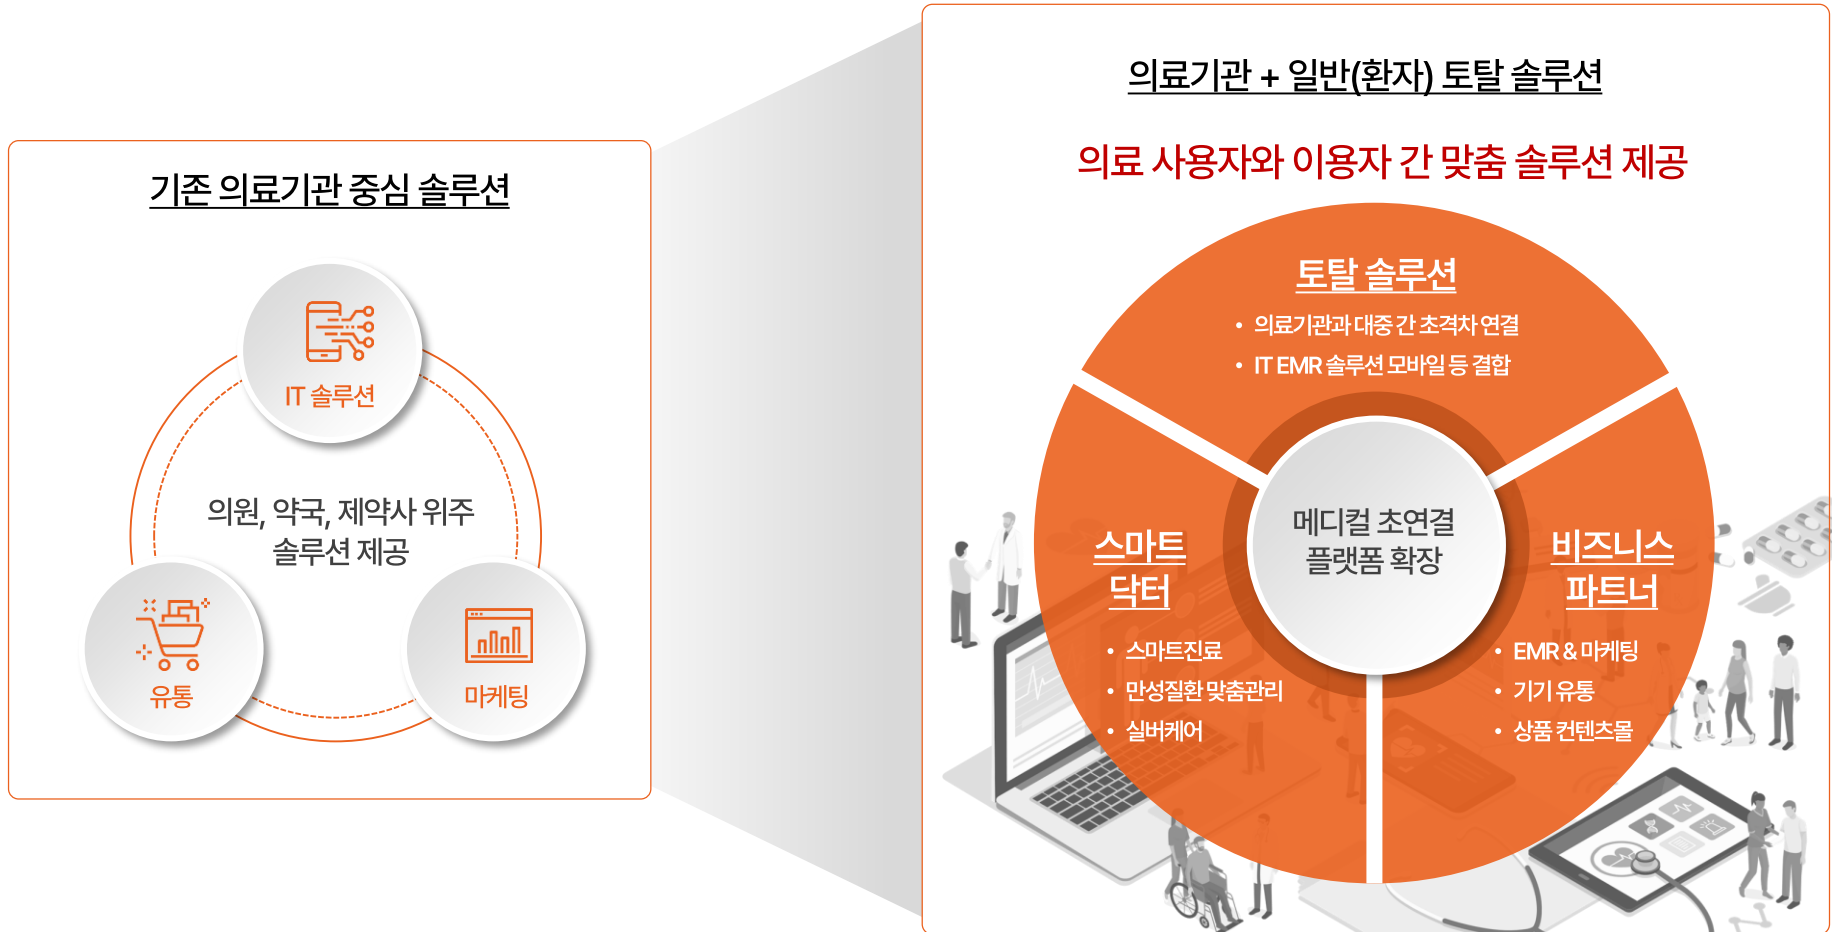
기존 의료기관 중심 솔루션

IT 솔루션

의원, 약국, 제약사 위주 솔루션 제공

유통

마케팅

의료기관 + 일반(환자) 토탈 솔루션

의료 사용자와 이용자 간 맞춤 솔루션 제공

토탈 솔루션

• 의료기관과 대중 간 초격차 연결
• IT EMR 솔루션 모바일 등 결합

메디컬 초연결 플랫폼 확장

스마트 닥터

• 스마트진료
• 만성질환 맞춤관리
• 실버케어

비즈니스 파트너

• EMR & 마케팅
• 기기 유통
• 상품 컨텐츠몰